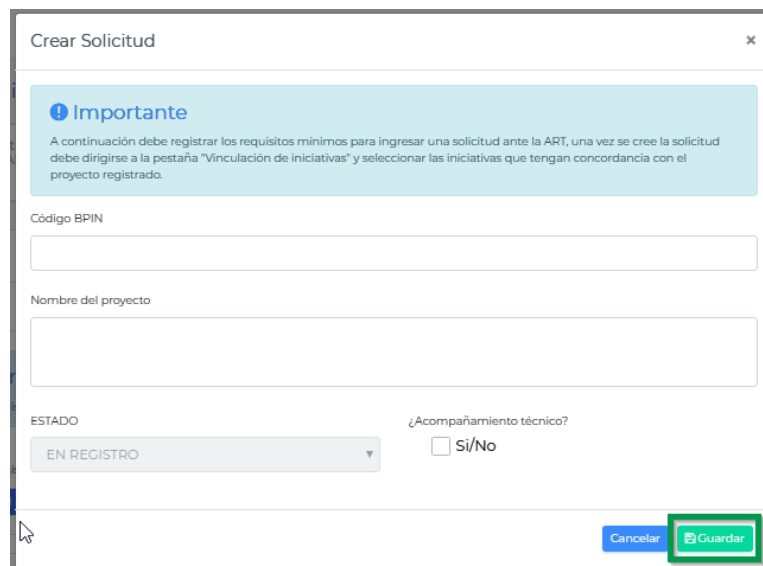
Crear Solicitud

×

Importante

A continuación debe registrar los requisitos mínimos para ingresar una solicitud ante la ART, una vez se cree la solicitud debe dirigirse a la pestaña "Vinculación de iniciativas" y seleccionar las iniciativas que tengan concordancia con el proyecto registrado.

Código BPIN

Nombre del proyecto

ESTADO

EN REGISTRO

¿Acompañamiento técnico?

Si/No

Cancelar

Guardar